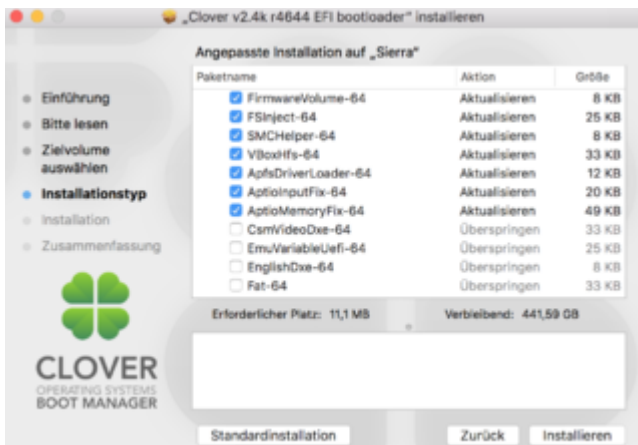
„Clover v2.4k r4644 EFI bootloader" installieren

Angepasste Installation auf „Sierra"

Einführung
Bitte lesen
Zielvolume auswählen
Installationstyp
Installation
Zusammenfassung

| Paketname | Aktion | Größe |
|---|---|---|
| FirmwareVolume-64 | Aktualisieren | 8 KB |
| FSInject-64 | Aktualisieren | 25 KB |
| SMCHelper-64 | Aktualisieren | 8 KB |
| VBoxHfs-64 | Aktualisieren | 33 KB |
| ApfsDriverLoader-64 | Aktualisieren | 12 KB |
| AptioInputFix-64 | Aktualisieren | 20 KB |
| AptioMemoryFix-64 | Aktualisieren | 49 KB |
| CsmVideoDxe-64 | Überspringen | 33 KB |
| EmuVariableUefi-64 | Überspringen | 25 KB |
| EnglishDxe-64 | Überspringen | 8 KB |
| Fat-64 | Überspringen | 33 KB |

Erforderlicher Platz: 11,1 MB
Verbleibend: 441,59 GB

CLOVER
OPERATING SYSTEMS
BOOT MANAGER

Standardinstallation
Zurück
Installieren